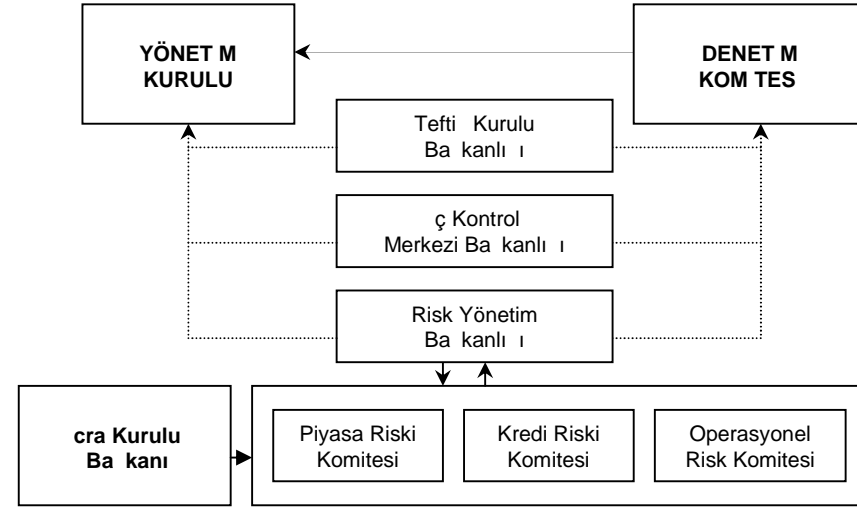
YÖNET M KURULU

DENET M KOM TES

Tefti Kurulu Ba kanlı ı

ç Kontrol Merkezi Ba kanlı ı

Risk Yönetim Ba kanlı ı

cra Kurulu Ba kanı

Piyasa Riski Komitesi

Kredi Riski Komitesi

Operasyonel Risk Komitesi